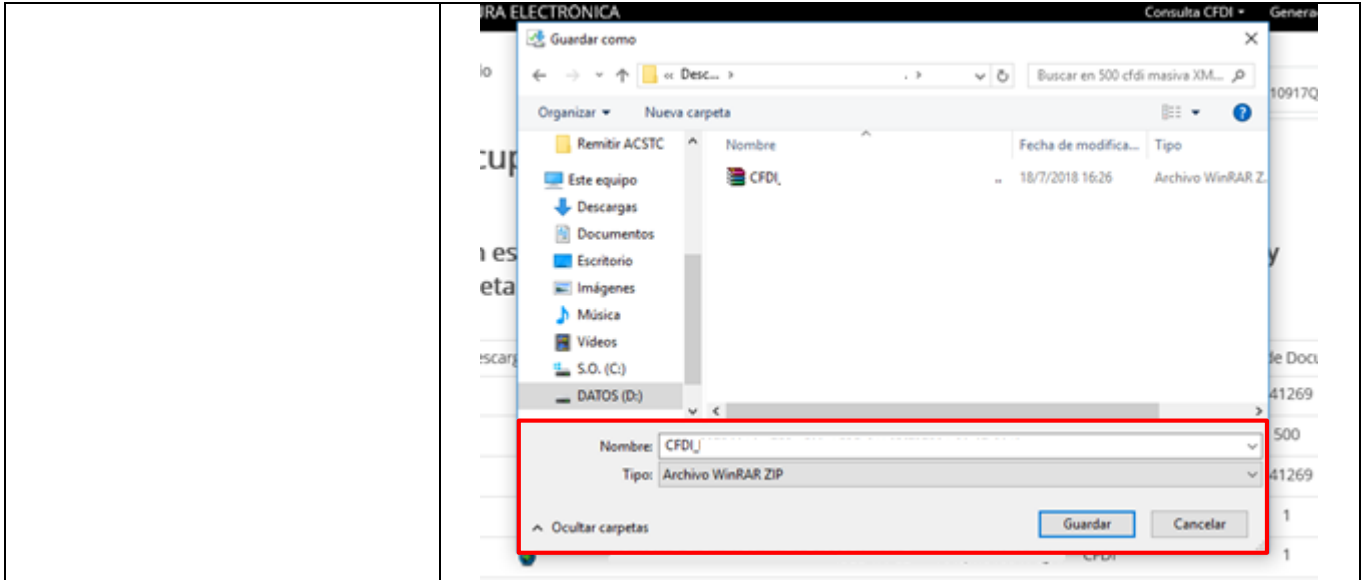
IRA ELECTRÓNICA
Consulta CFDI
Genera

Guardar como

« Desc... ›
Buscar en 500 cfdi masiva XM...

Organizar ▾
Nueva carpeta

Remitir ACSTC
Este equipo
Descargas
Documentos
Escritorio
Imágenes
Música
Videos
S.O. (C:)
DATOS (D:)

| Nombre | Fecha de modifica... | Tipo |
|---|---|---|
| CFDI_ | 18/7/2018 16:26 | Archivo WinRAR Z... |

Nombre: CFDI_
Tipo: Archivo WinRAR ZIP

Ocultar carpetas
Guardar
Cancelar

io
10917Q
cup
n es
eta
y
escar
de Docu
41269
500
41269
1
1